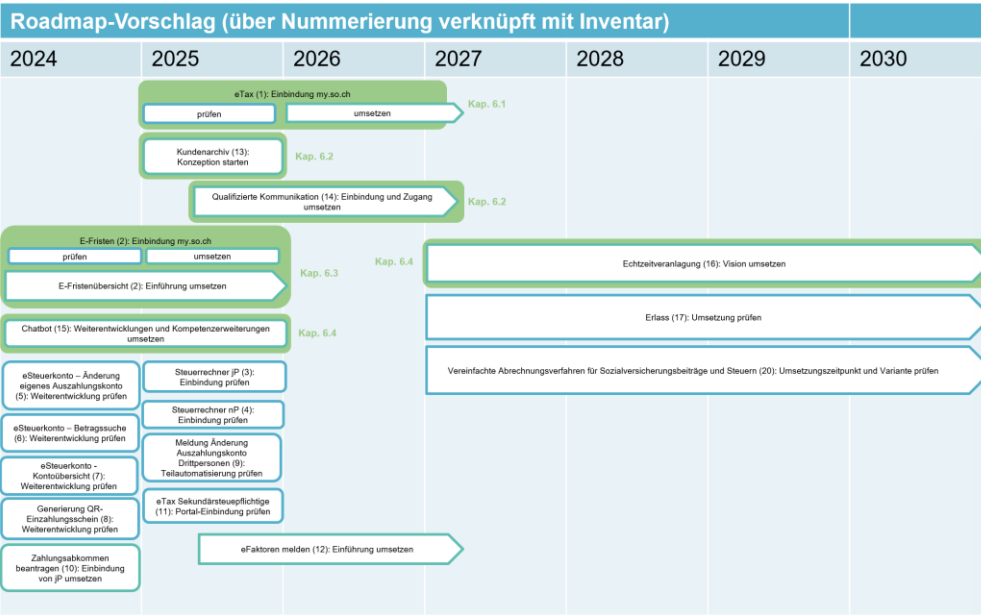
Roadmap-Vorschlag (über Nummerierung verknüpft mit Inventar)

| 2024 | 2025 | 2026 | 2027 | 2028 | 2029 | 2030 |
|---|---|---|---|---|---|---|

eTax (1): Einbindung my.so.ch

prüfen

umsetzen

Kap. 6.1

Kundenarchiv (13): Konzeption starten

Kap. 6.2

Qualifizierte Kommunikation (14): Einbindung und Zugang umsetzen

Kap. 6.2

E-Fristen (2): Einbindung my.so.ch

prüfen

umsetzen

E-Fristenübersicht (2): Einführung umsetzen

Kap. 6.3

Kap. 6.4

Echtzeitveranlagung (16): Vision umsetzen

Chatbot (15): Weiterentwicklungen und Kompetenzerweiterungen umsetzen

Kap. 6.4

Erlass (17): Umsetzung prüfen

Vereinfachte Abrechnungsverfahren für Sozialversicherungsbeiträge und Steuern (20): Umsetzungszeitpunkt und Variante prüfen

eSteuerkonto – Änderung eigenes Auszahlungskonto (5): Weiterentwicklung prüfen

Steuerrechner jP (3): Einbindung prüfen

Steuerrechner nP (4): Einbindung prüfen

eSteuerkonto – Betragssuche (6): Weiterentwicklung prüfen

Meldung Änderung Auszahlungskonto Drittpersonen (9): Teilautomatisierung prüfen

eSteuerkonto - Kontoübersicht (7): Weiterentwicklung prüfen

eTax Sekundärsteuepflichtige (11): Portal-Einbindung prüfen

Generierung QR-Einzahlungsschein (8): Weiterentwicklung prüfen

Zahlungsabkommen beantragen (10): Einbindung von jP umsetzen

eFaktoren melden (12): Einführung umsetzen